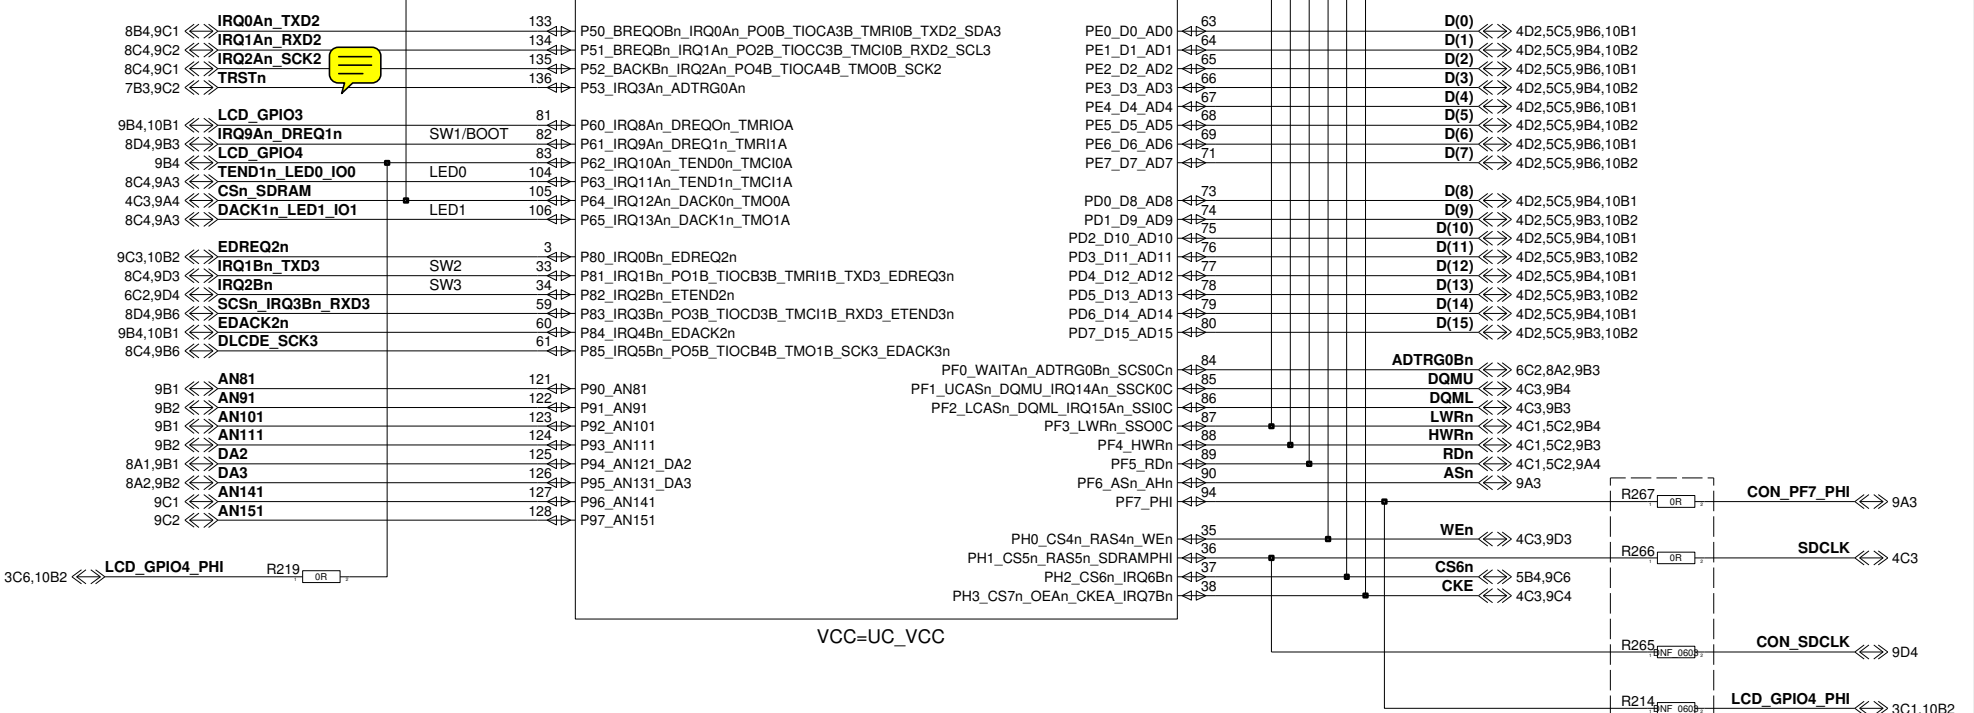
8B4,9C1 IRQ0An_TXD2 133 P50_BREQOBn_IRQ0An_PO0B_TIOCA3B_TMRI0B_TXD2_SDA3
8C4,9C2 IRQ1An_RXD2 134 P51_BREQBn_IRQ1An_PO2B_TIOCC3B_TMCI0B_RXD2_SCL3
8C4,9C1 IRQ2An_SCK2 135 P52_BACKBn_IRQ2An_PO4B_TIOCA4B_TMO0B_SCK2
7B3,9C2 TRSTn 136 P53_IRQ3An_ADTRG0An

9B4,10B1 LCD_GPIO3 81 P60_IRQ8An_DREQOn_TMRIOA
8D4,9B3 IRQ9An_DREQ1n SW1/BOOT 82 P61_IRQ9An_DREQ1n_TMRI1A
9B4 LCD_GPIO4 83 P62_IRQ10An_TEND0n_TMCI0A
8C4,9A3 TEND1n_LED0_IO0 LED0 104 P63_IRQ11An_TEND1n_TMCI1A
4C3,9A4 CSn_SDRAM 105 P64_IRQ12An_DACK0n_TMO0A
8C4,9A3 DACK1n_LED1_IO1 LED1 106 P65_IRQ13An_DACK1n_TMO1A

9C3,10B2 EDREQ2n 3 P80_IRQ0Bn_EDREQ2n
8C4,9D3 IRQ1Bn_TXD3 SW2 33 P81_IRQ1Bn_PO1B_TIOCB3B_TMRI1B_TXD3_EDREQ3n
6C2,9D4 IRQ2Bn SW3 34 P82_IRQ2Bn_ETEND2n
8D4,9B6 SCSn_IRQ3Bn_RXD3 59 P83_IRQ3Bn_PO3B_TIOCD3B_TMCI1B_RXD3_ETEND3n
9B4,10B1 EDACK2n 60 P84_IRQ4Bn_EDACK2n
8C4,9B6 DLCDE_SCK3 61 P85_IRQ5Bn_PO5B_TIOCB4B_TMO1B_SCK3_EDACK3n

9B1 AN81 121 P90_AN81
9B2 AN91 122 P91_AN91
9B1 AN101 123 P92_AN101
9B2 AN111 124 P93_AN111
8A1,9B1 DA2 125 P94_AN121_DA2
8A2,9B2 DA3 126 P95_AN131_DA3
9C1 AN141 127 P96_AN141
9C2 AN151 128 P97_AN151

3C6,10B2 LCD_GPIO4_PHI R219 0R

PE0_D0_AD0 63 D(0) 4D2,5C5,9B6,10B1
PE1_D1_AD1 64 D(1) 4D2,5C5,9B4,10B2
PE2_D2_AD2 65 D(2) 4D2,5C5,9B6,10B1
PE3_D3_AD3 66 D(3) 4D2,5C5,9B4,10B2
PE4_D4_AD4 67 D(4) 4D2,5C5,9B6,10B1
PE5_D5_AD5 68 D(5) 4D2,5C5,9B4,10B2
PE6_D6_AD6 69 D(6) 4D2,5C5,9B6,10B1
PE7_D7_AD7 71 D(7) 4D2,5C5,9B6,10B2

PD0_D8_AD8 73 D(8) 4D2,5C5,9B4,10B1
PD1_D9_AD9 74 D(9) 4D2,5C5,9B3,10B2
PD2_D10_AD10 75 D(10) 4D2,5C5,9B4,10B1
PD3_D11_AD11 76 D(11) 4D2,5C5,9B3,10B2
PD4_D12_AD12 77 D(12) 4D2,5C5,9B4,10B1
PD5_D13_AD13 78 D(13) 4D2,5C5,9B3,10B2
PD6_D14_AD14 79 D(14) 4D2,5C5,9B4,10B1
PD7_D15_AD15 80 D(15) 4D2,5C5,9B3,10B2

PF0_WAITAn_ADTRG0Bn_SCS0Cn 84 ADTRG0Bn 6C2,8A2,9B3
PF1_UCASn_DQMU_IRQ14An_SSCK0C 85 DQMU 4C3,9B4
PF2_LCASn_DQML_IRQ15An_SSI0C 86 DQML 4C3,9B3
PF3_LWRn_SSO0C 87 LWRn 4C1,5C2,9B4
PF4_HWRn 88 HWRn 4C1,5C2,9B3
PF5_RDn 89 RDn 4C1,5C2,9A4
PF6_ASn_AHn 90 ASn 9A3
PF7_PHI 94 R267 0R CON_PF7_PHI 9A3

PH0_CS4n_RAS4n_WEn 35 WEn 4C3,9D3
PH1_CS5n_RAS5n_SDRAMPHI 36 R266 0R SDCLK 4C3
PH2_CS6n_IRQ6Bn 37 CS6n 5B4,9C6
PH3_CS7n_OEAn_CKEA_IRQ7Bn 38 CKE 4C3,9C4

VCC=UC_VCC

R265 NF 0603 CON_SDCLK 9D4
R214 NF 0603 LCD_GPIO4_PHI 3C1,10B2